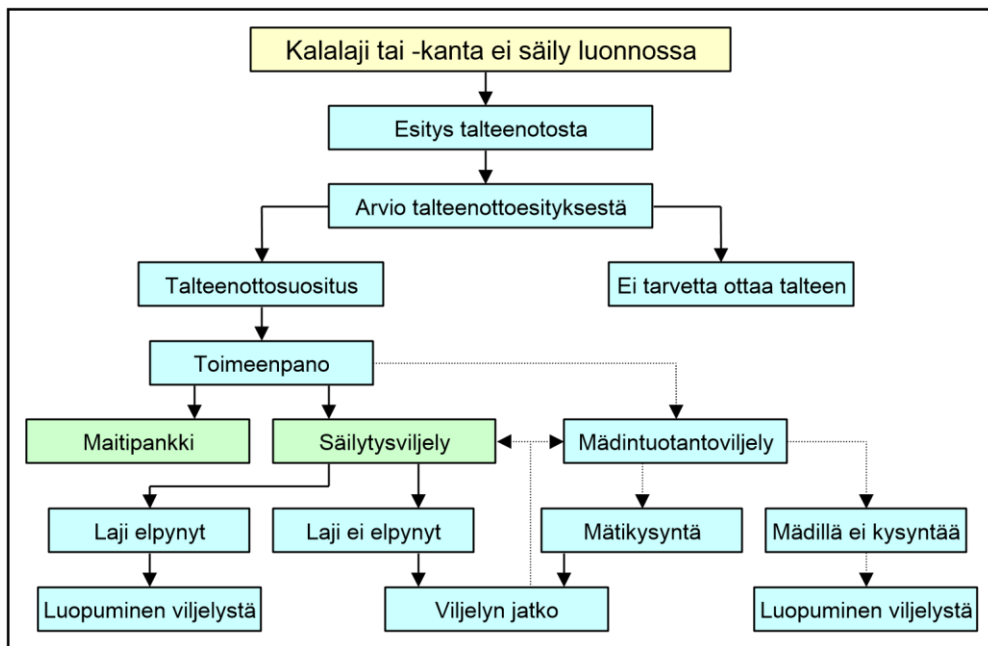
Kalalaji tai -kanta ei säily luonnossa

Esitys talteenotosta

Arvio talteenottoesityksestä

Talteenottosuositus

Ei tarvetta ottaa talteen

Toimeenpano

Maitipankki

Säilytysviljely

Mädintuotantoviljely

Laji elpynyt

Laji ei elpynyt

Mätikysyntä

Mädillä ei kysyntää

Luopuminen viljelystä

Viljelyn jatko

Luopuminen viljelystä